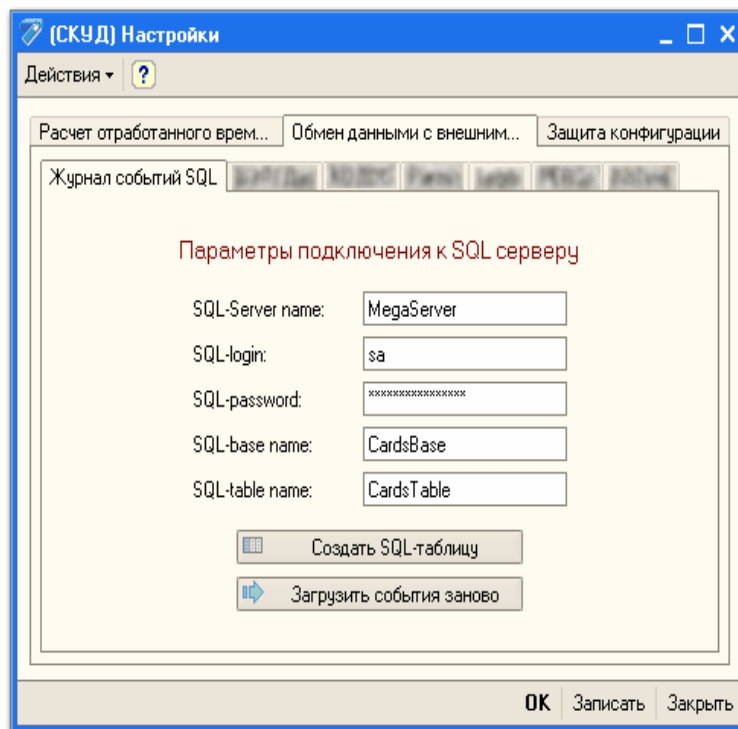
(СКУД) Настройки

Действия ▾ ?

Расчет отработанного врем... | Обмен данными с внешним... | Защита конфигурации

Журнал событий SQL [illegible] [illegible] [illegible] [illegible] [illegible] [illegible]

Параметры подключения к SQL серверу

SQL-Server name: MegaServer

SQL-login: sa

SQL-password: ****************

SQL-base name: CardsBase

SQL-table name: CardsTable

Создать SQL-таблицу

Загрузить события заново

OK Записать Закрыть